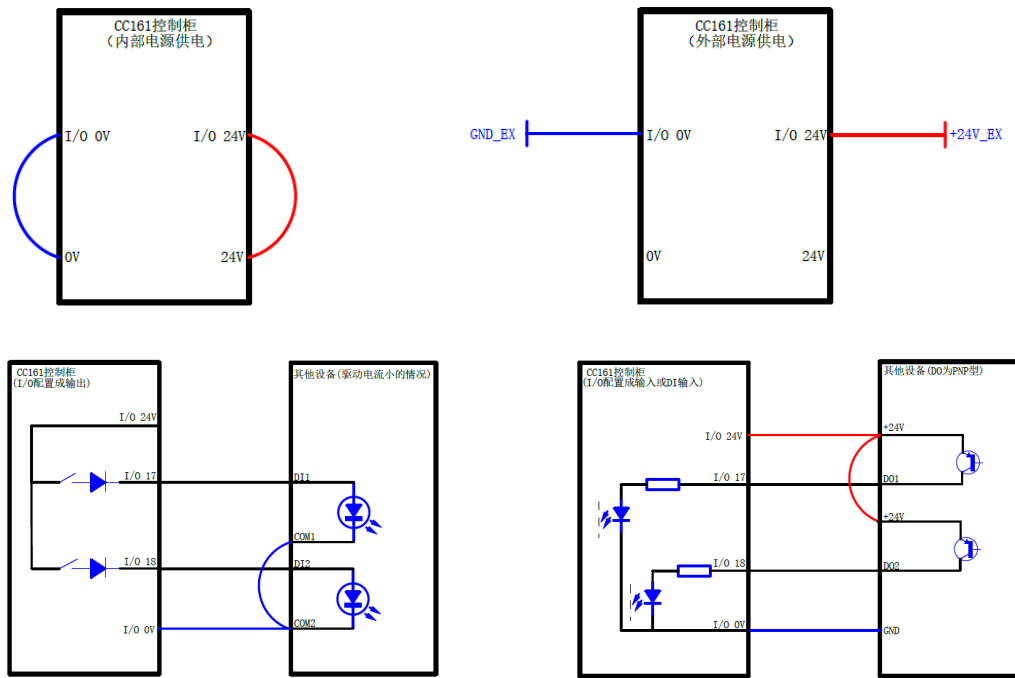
CC161控制柜
（内部电源供电）

I/O 0V
I/O 24V
0V
24V

CC161控制柜
（外部电源供电）

GND_EX
I/O 0V
I/O 24V
+24V_EX
0V
24V

CC161控制柜
(I/O配置成输出)

I/O 24V
I/O 17
I/O 18
I/O 0V

其他设备(驱动电流小的情况)

DI1
COM1
DI2
COM2

CC161控制柜
(I/O配置成输入或DI输入)

I/O 24V
I/O 17
I/O 18
I/O 0V

其他设备(DO为PNP型)

+24V
DO1
+24V
DO2
GND